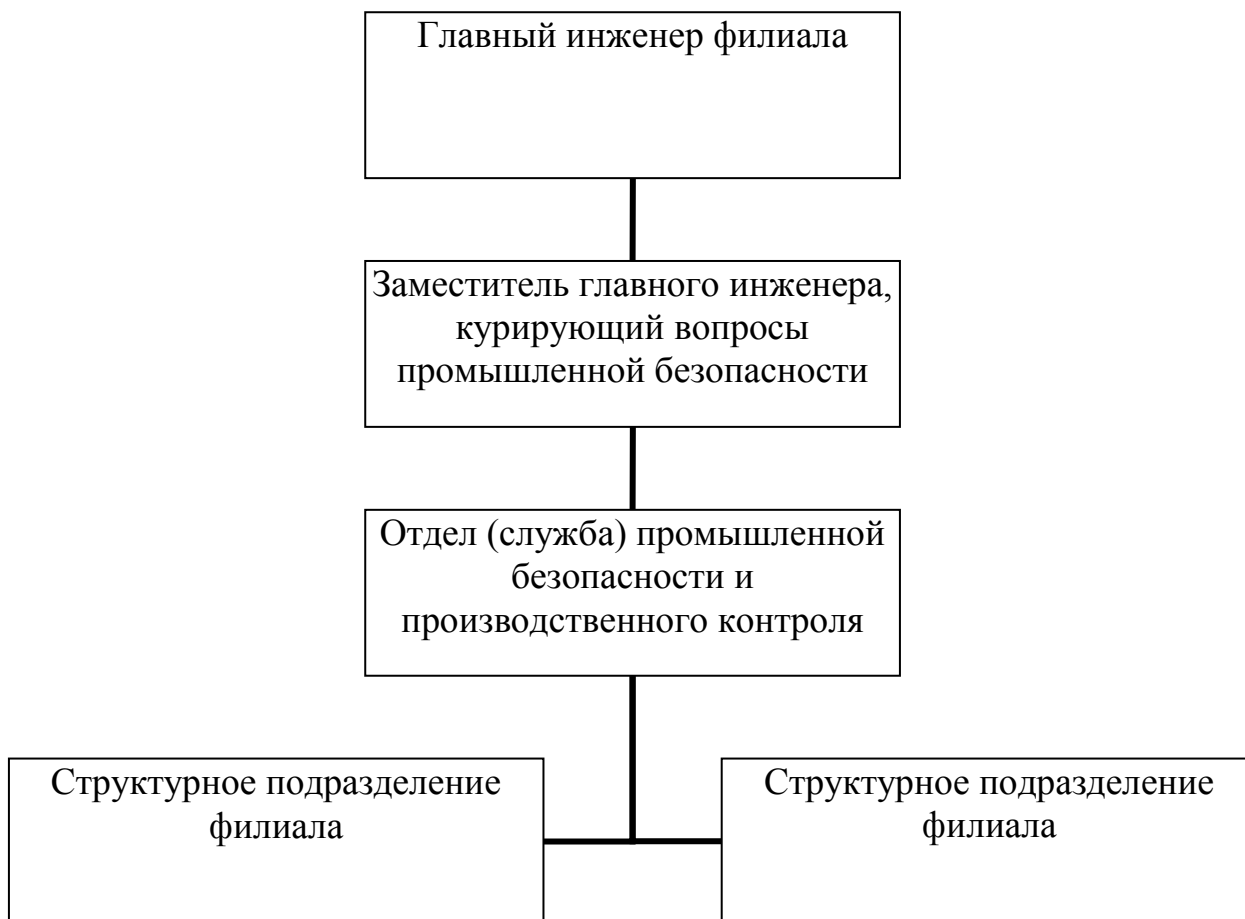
Главный инженер филиала

Заместитель главного инженера, курирующий вопросы промышленной безопасности

Отдел (служба) промышленной безопасности и производственного контроля

Структурное подразделение филиала

Структурное подразделение филиала